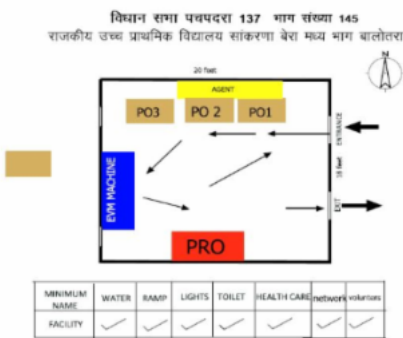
विधान सभा पचपदरा 137 भाग संख्या 145
राजकीय उच्च प्राथमिक विद्यालय सांकरणा बेरा मध्य भाग बालोतरा

20 feet

AGENT

PO3 PO 2 PO1

EVM MACHINE

PRO

ENTRANCE

18 feet

EXIT

N

| MINIMUM NAME | WATER | RAMP | LIGHTS | TOILET | HEALTH CARE | network | volunters |
|---|---|---|---|---|---|---|---|
| FACILITY | ✓ | ✓ | ✓ | ✓ | ✓ | ✓ | ✓ |